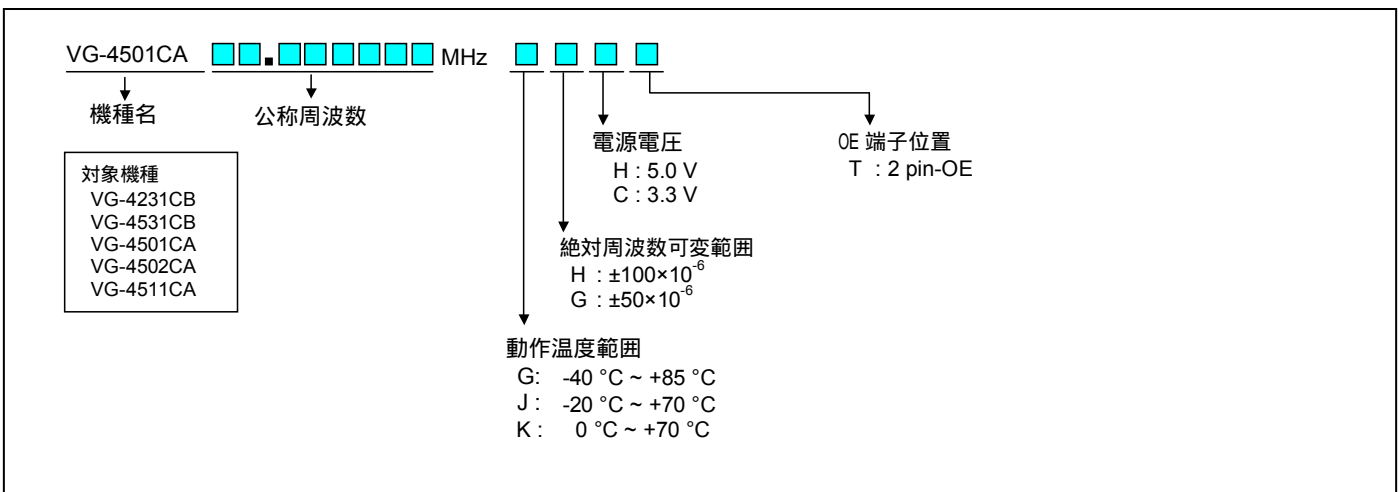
VG-4501CA □□.□□□□□□ MHz □ □ □ □

機種名

公称周波数

対象機種
VG-4231CB
VG-4531CB
VG-4501CA
VG-4502CA
VG-4511CA

電源電圧
H : 5.0 V
C : 3.3 V

OE 端子位置
T : 2 pin-OE

絶対周波数可変範囲
H : $\pm100\times10^{-6}$
G : $\pm50\times10^{-6}$

動作温度範囲
G: -40 °C ~ +85 °C
J : -20 °C ~ +70 °C
K : 0 °C ~ +70 °C